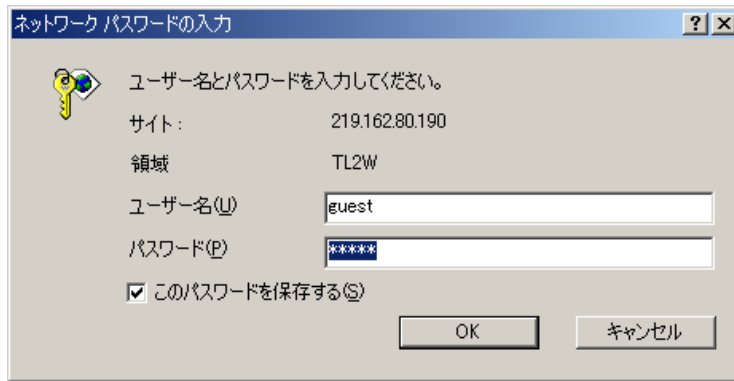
ネットワーク パスワードの入力

? X

ユーザー名とパスワードを入力してください。

サイト: 219.162.80.190

領域 TL2W

ユーザー名(U) guest

パスワード(P) *****

☑ このパスワードを保存する(S)

OK

キャンセル